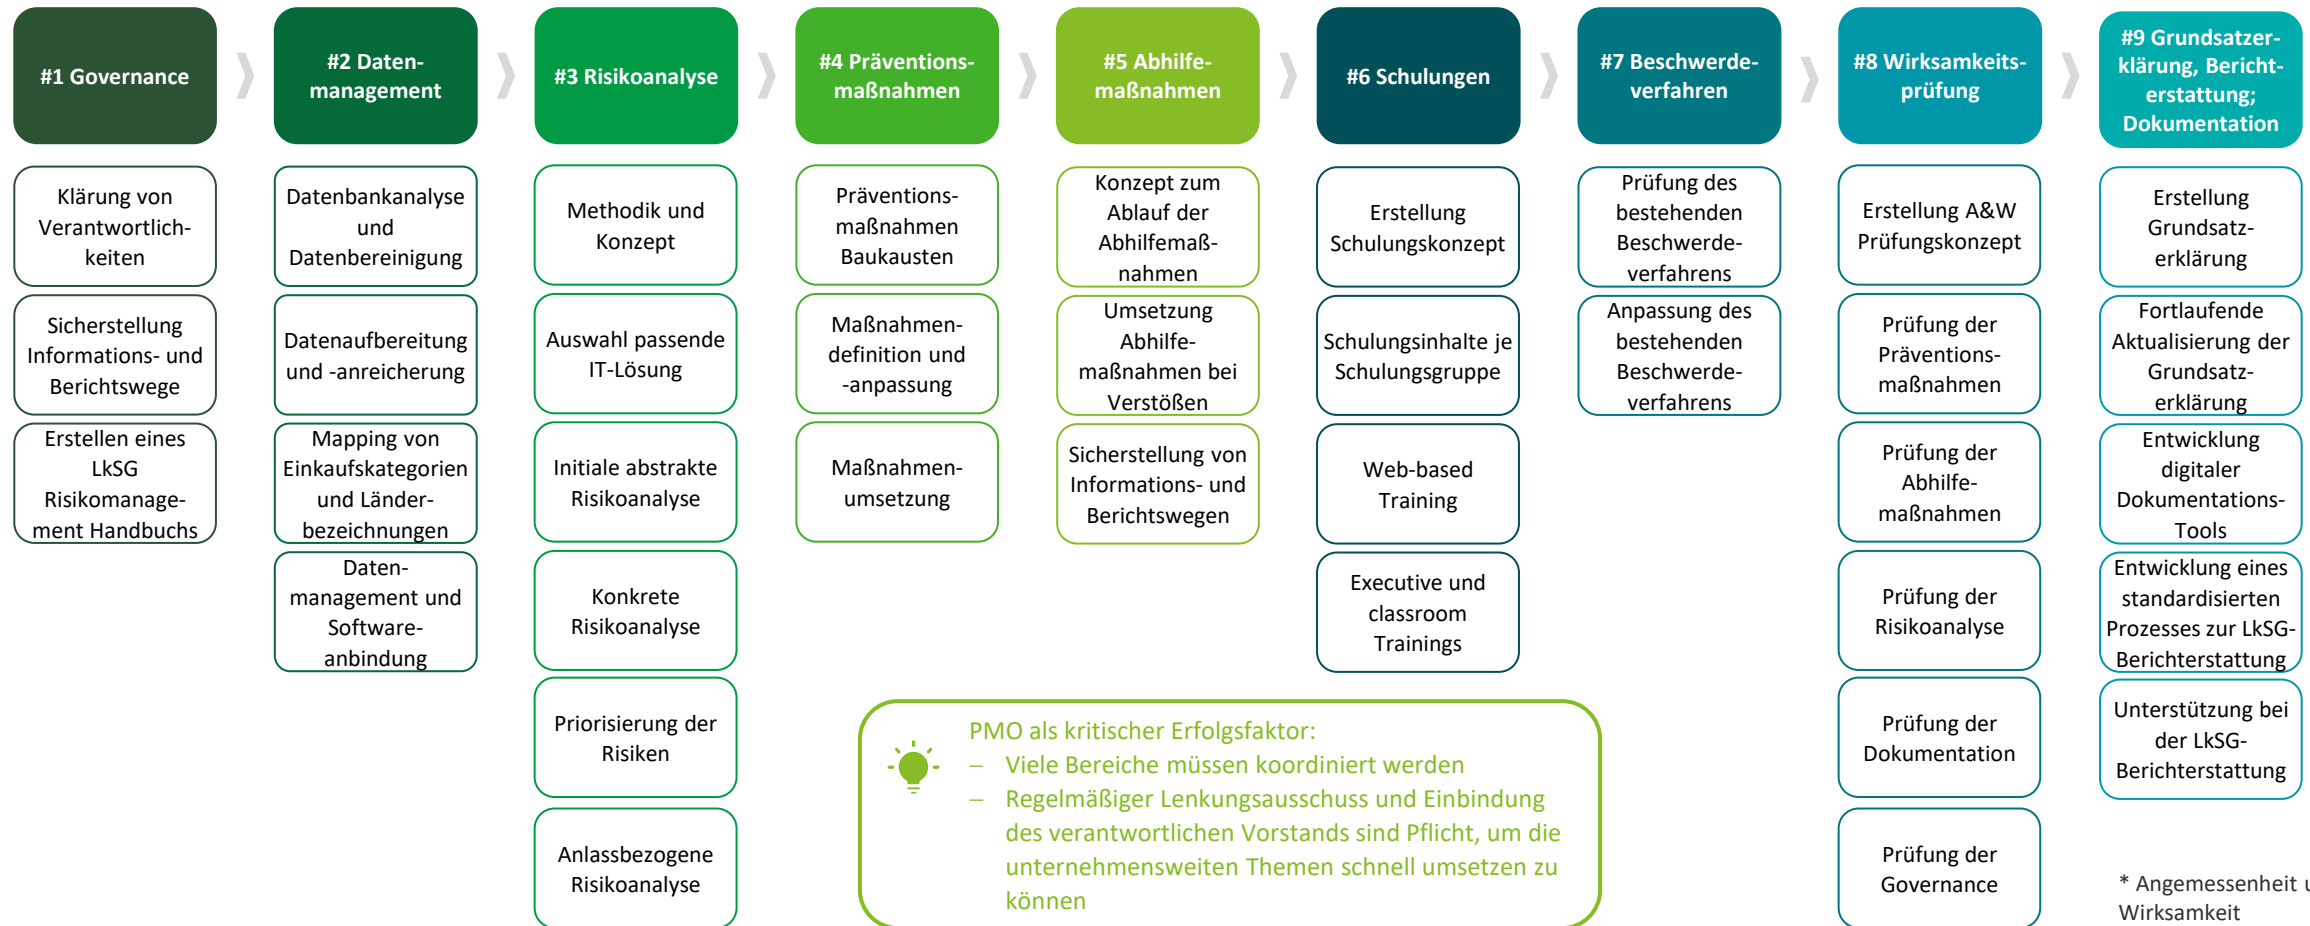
#1 Governance

Klärung von Verantwortlichkeiten

Sicherstellung Informations- und Berichtswege

Erstellen eines LkSG Risikomanagement Handbuchs

#2 Datenmanagement

Datenbankanalyse und Datenbereinigung

Datenaufbereitung und -anreicherung

Mapping von Einkaufskategorien und Länderbezeichnungen

Datenmanagement und Softwareanbindung

#3 Risikoanalyse

Methodik und Konzept

Auswahl passende IT-Lösung

Initiale abstrakte Risikoanalyse

Konkrete Risikoanalyse

Priorisierung der Risiken

Anlassbezogene Risikoanalyse

#4 Präventionsmaßnahmen

Präventionsmaßnahmen Baukausten

Maßnahmendefinition und -anpassung

Maßnahmenumsetzung

#5 Abhilfemaßnahmen

Konzept zum Ablauf der Abhilfemaßnahmen

Umsetzung Abhilfemaßnahmen bei Verstößen

Sicherstellung von Informations- und Berichtswegen

#6 Schulungen

Erstellung Schulungskonzept

Schulungsinhalte je Schulungsgruppe

Web-based Training

Executive und classroom Trainings

#7 Beschwerdeverfahren

Prüfung des bestehenden Beschwerdeverfahrens

Anpassung des bestehenden Beschwerdeverfahrens

#8 Wirksamkeitsprüfung

Erstellung A&W Prüfungskonzept

Prüfung der Präventionsmaßnahmen

Prüfung der Abhilfemaßnahmen

Prüfung der Risikoanalyse

Prüfung der Dokumentation

Prüfung der Governance

#9 Grundsatzerklärung, Berichterstattung; Dokumentation

Erstellung Grundsatzerklärung

Fortlaufende Aktualisierung der Grundsatzerklärung

Entwicklung digitaler Dokumentations-Tools

Entwicklung eines standardisierten Prozesses zur LkSG-Berichterstattung

Unterstützung bei der LkSG-Berichterstattung

PMO als kritischer Erfolgsfaktor:
– Viele Bereiche müssen koordiniert werden
– Regelmäßiger Lenkungsausschuss und Einbindung des verantwortlichen Vorstands sind Pflicht, um die unternehmensweiten Themen schnell umsetzen zu können

* Angemessenheit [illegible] Wirksamkeit